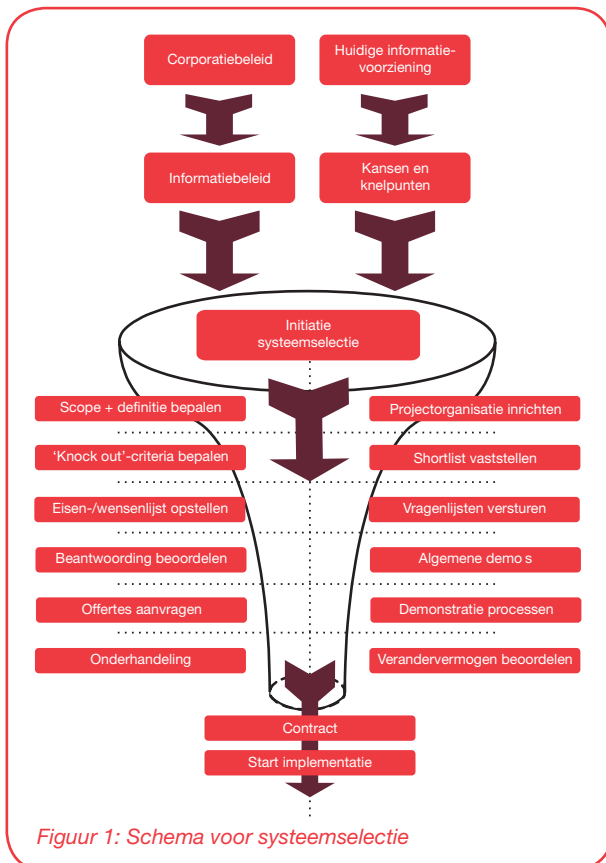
Corporatiebeleid

Huidige informatievoorziening

Informatiebeleid

Kansen en knelpunten

Initiatie systeemselectie

Scope + definitie bepalen

Projectorganisatie inrichten

'Knock out'-criteria bepalen

Shortlist vaststellen

Eisen-/wensenlijst opstellen

Vragenlijsten versturen

Beantwoording beoordelen

Algemene demo s

Offertes aanvragen

Demonstratie processen

Onderhandeling

Verandervermogen beoordelen

Contract

Start implementatie

Figuur 1: Schema voor systeemselectie